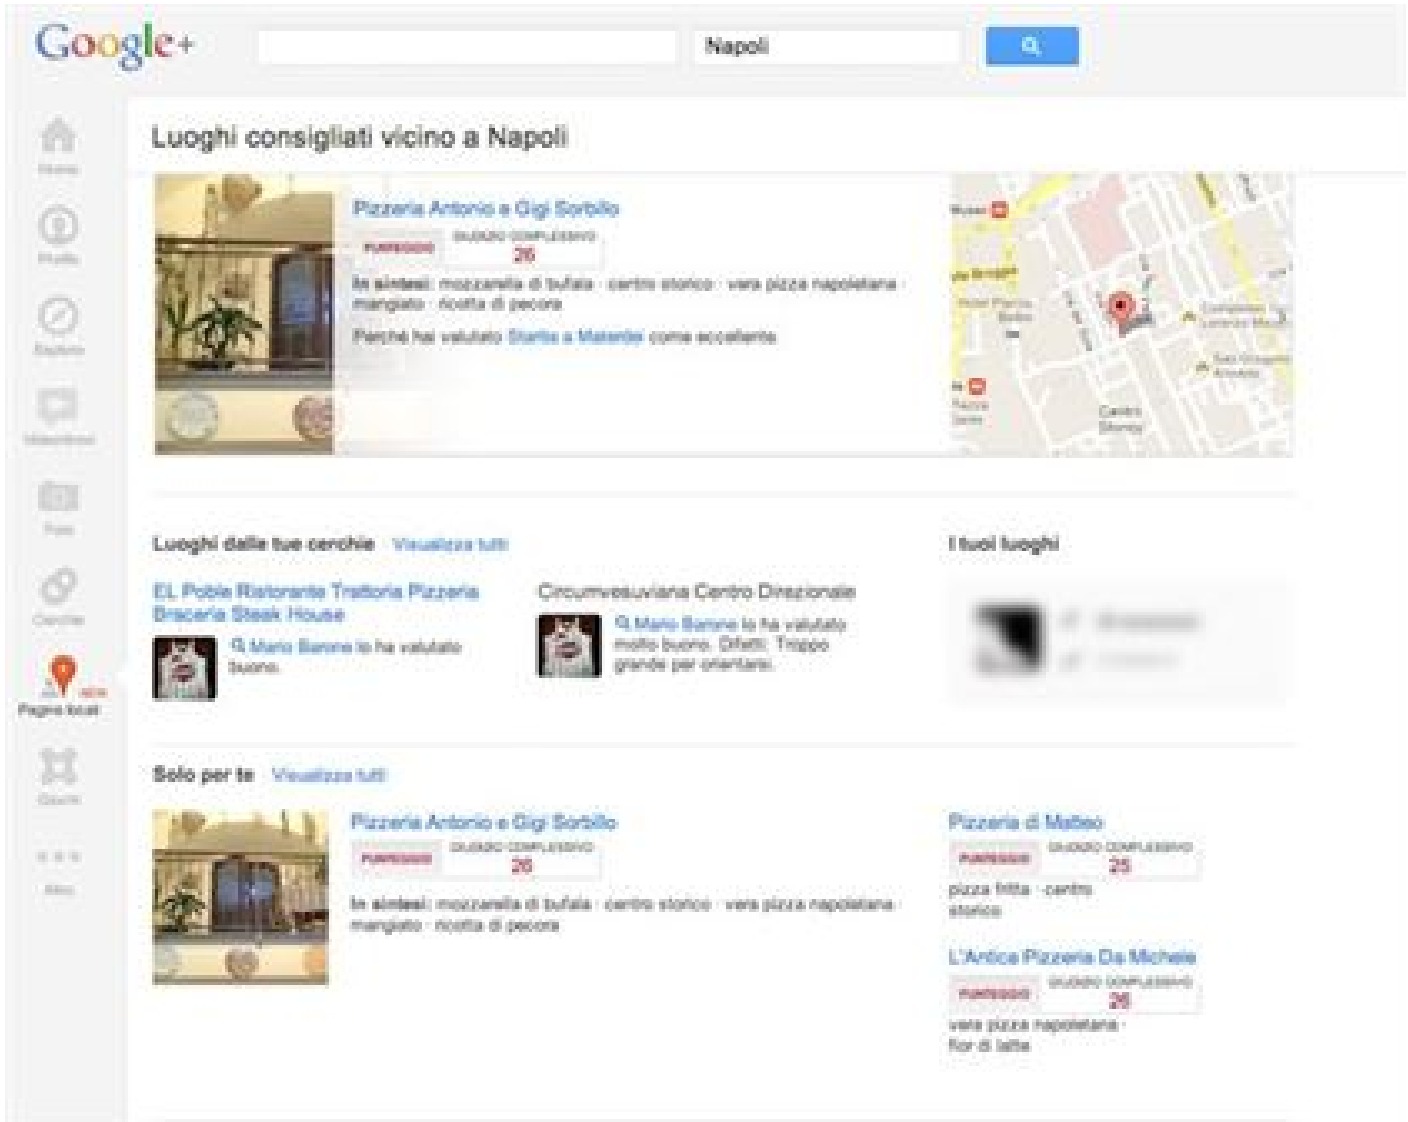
Google+

Napoli

Home

Profilo

Esplora

Videoritrovi

Foto

Cerchie

NEW
Pagine locali

Giochi

Altro

Luoghi consigliati vicino a Napoli

Pizzeria Antonio e Gigi Sorbillo

PUNTEGGIO
GIUDIZIO COMPLESSIVO
26

In sintesi: mozzarella di bufala · centro storico · vera pizza napoletana · mangiato · ricotta di pecora

Perché hai valutato Starita a Materdei come eccellente

Museo

Centro Storico

Luoghi dalle tue cerchie Visualizza tutti

EL Poble Ristorante Trattoria Pizzeria Braceria Steak House

Mario Barone lo ha valutato buono.

Circumvesuviana Centro Direzionale

Mario Barone lo ha valutato molto buono. Difetti: Troppo grande per orientarsi.

I tuoi luoghi

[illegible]

Solo per te Visualizza tutti

Pizzeria Antonio e Gigi Sorbillo

PUNTEGGIO
GIUDIZIO COMPLESSIVO
26

In sintesi: mozzarella di bufala · centro storico · vera pizza napoletana · mangiato · ricotta di pecora

Pizzeria di Matteo

PUNTEGGIO
GIUDIZIO COMPLESSIVO
25

pizza fritta · centro storico

L'Antica Pizzeria Da Michele

PUNTEGGIO
GIUDIZIO COMPLESSIVO
26

vera pizza napoletana · fior di latte